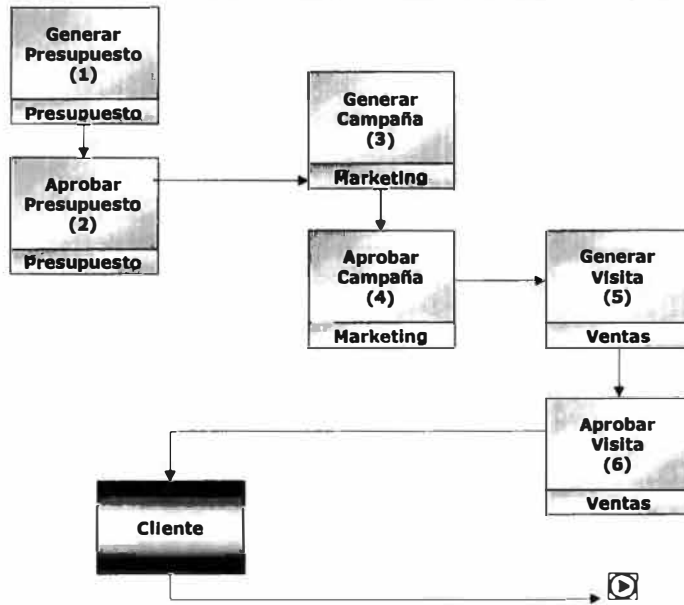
Generar Presupuesto (1)

Presupuesto

Aprobar Presupuesto (2)

Presupuesto

Generar Campaña (3)

Marketing

Aprobar Campaña (4)

Marketing

Generar Visita (5)

Ventas

Aprobar Visita (6)

Ventas

Cliente